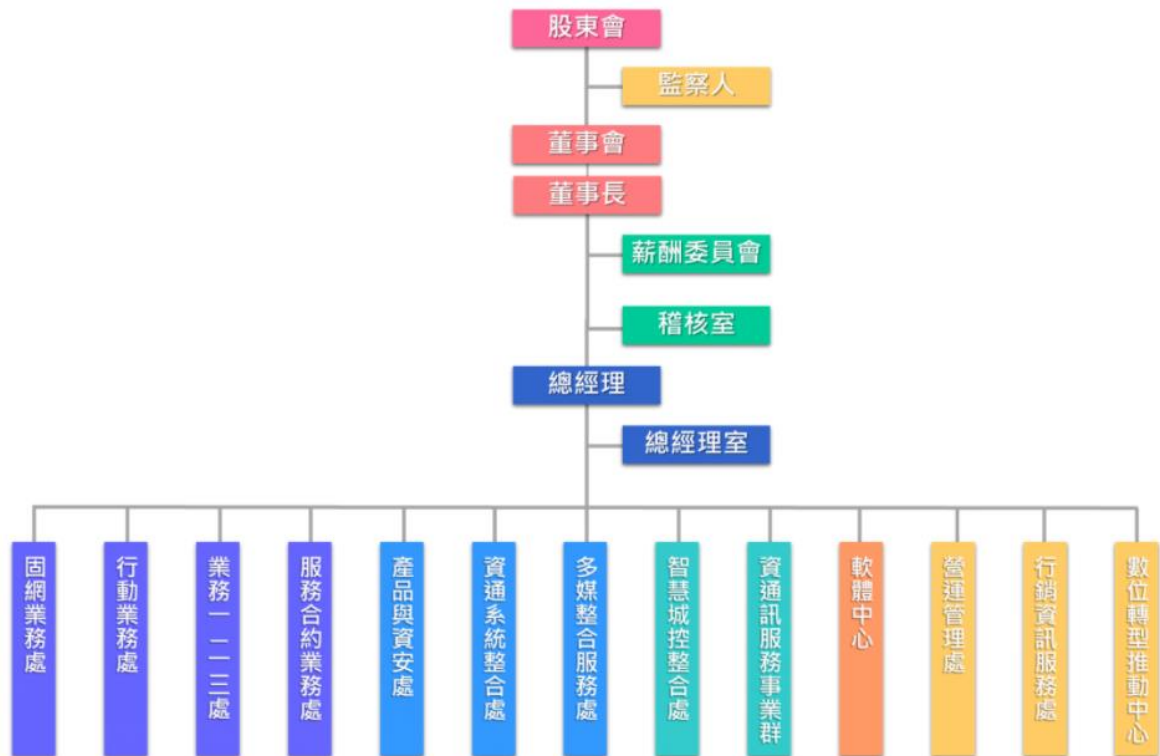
股東會

監察人

董事會

董事長

薪酬委員會

稽核室

總經理

總經理室

固網業務處

行動業務處

業務一二三處

服務合約業務處

產品與資安處

資通系統整合處

多媒整合服務處

智慧城控整合處

資通訊服務事業群

軟體中心

營運管理處

行銷資訊服務處

數位轉型推動中心